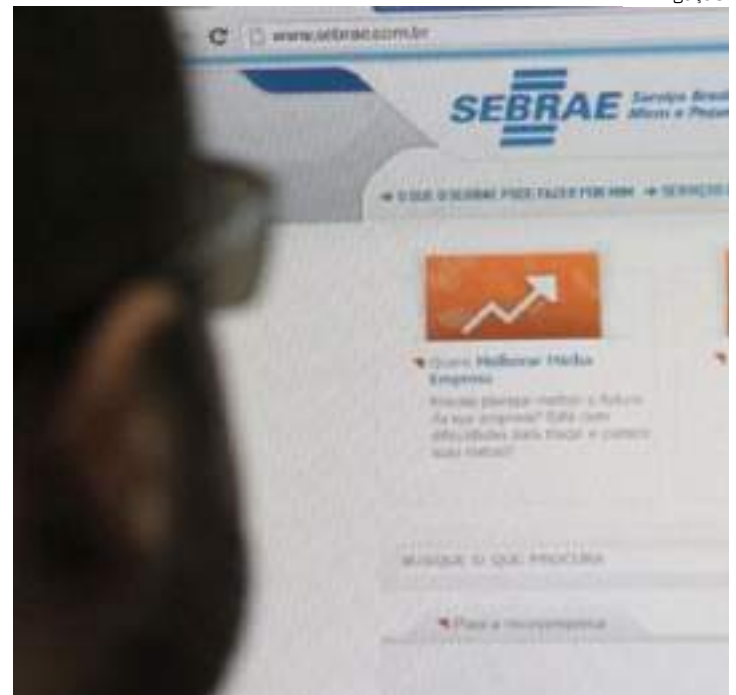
www.sebrae.com.br

SEBRAE Serviço Brasi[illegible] Micro e Peque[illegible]

→ O QUE O SEBRAE PODE FAZER POR MIM → SERVIÇOS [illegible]

Quero Melhorar Minha Empresa

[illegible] planejar melhor o futuro da sua empresa? Está com dificuldades para traçar o caminho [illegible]

BUSQUE O QUE PROCURA

Para a microempresa